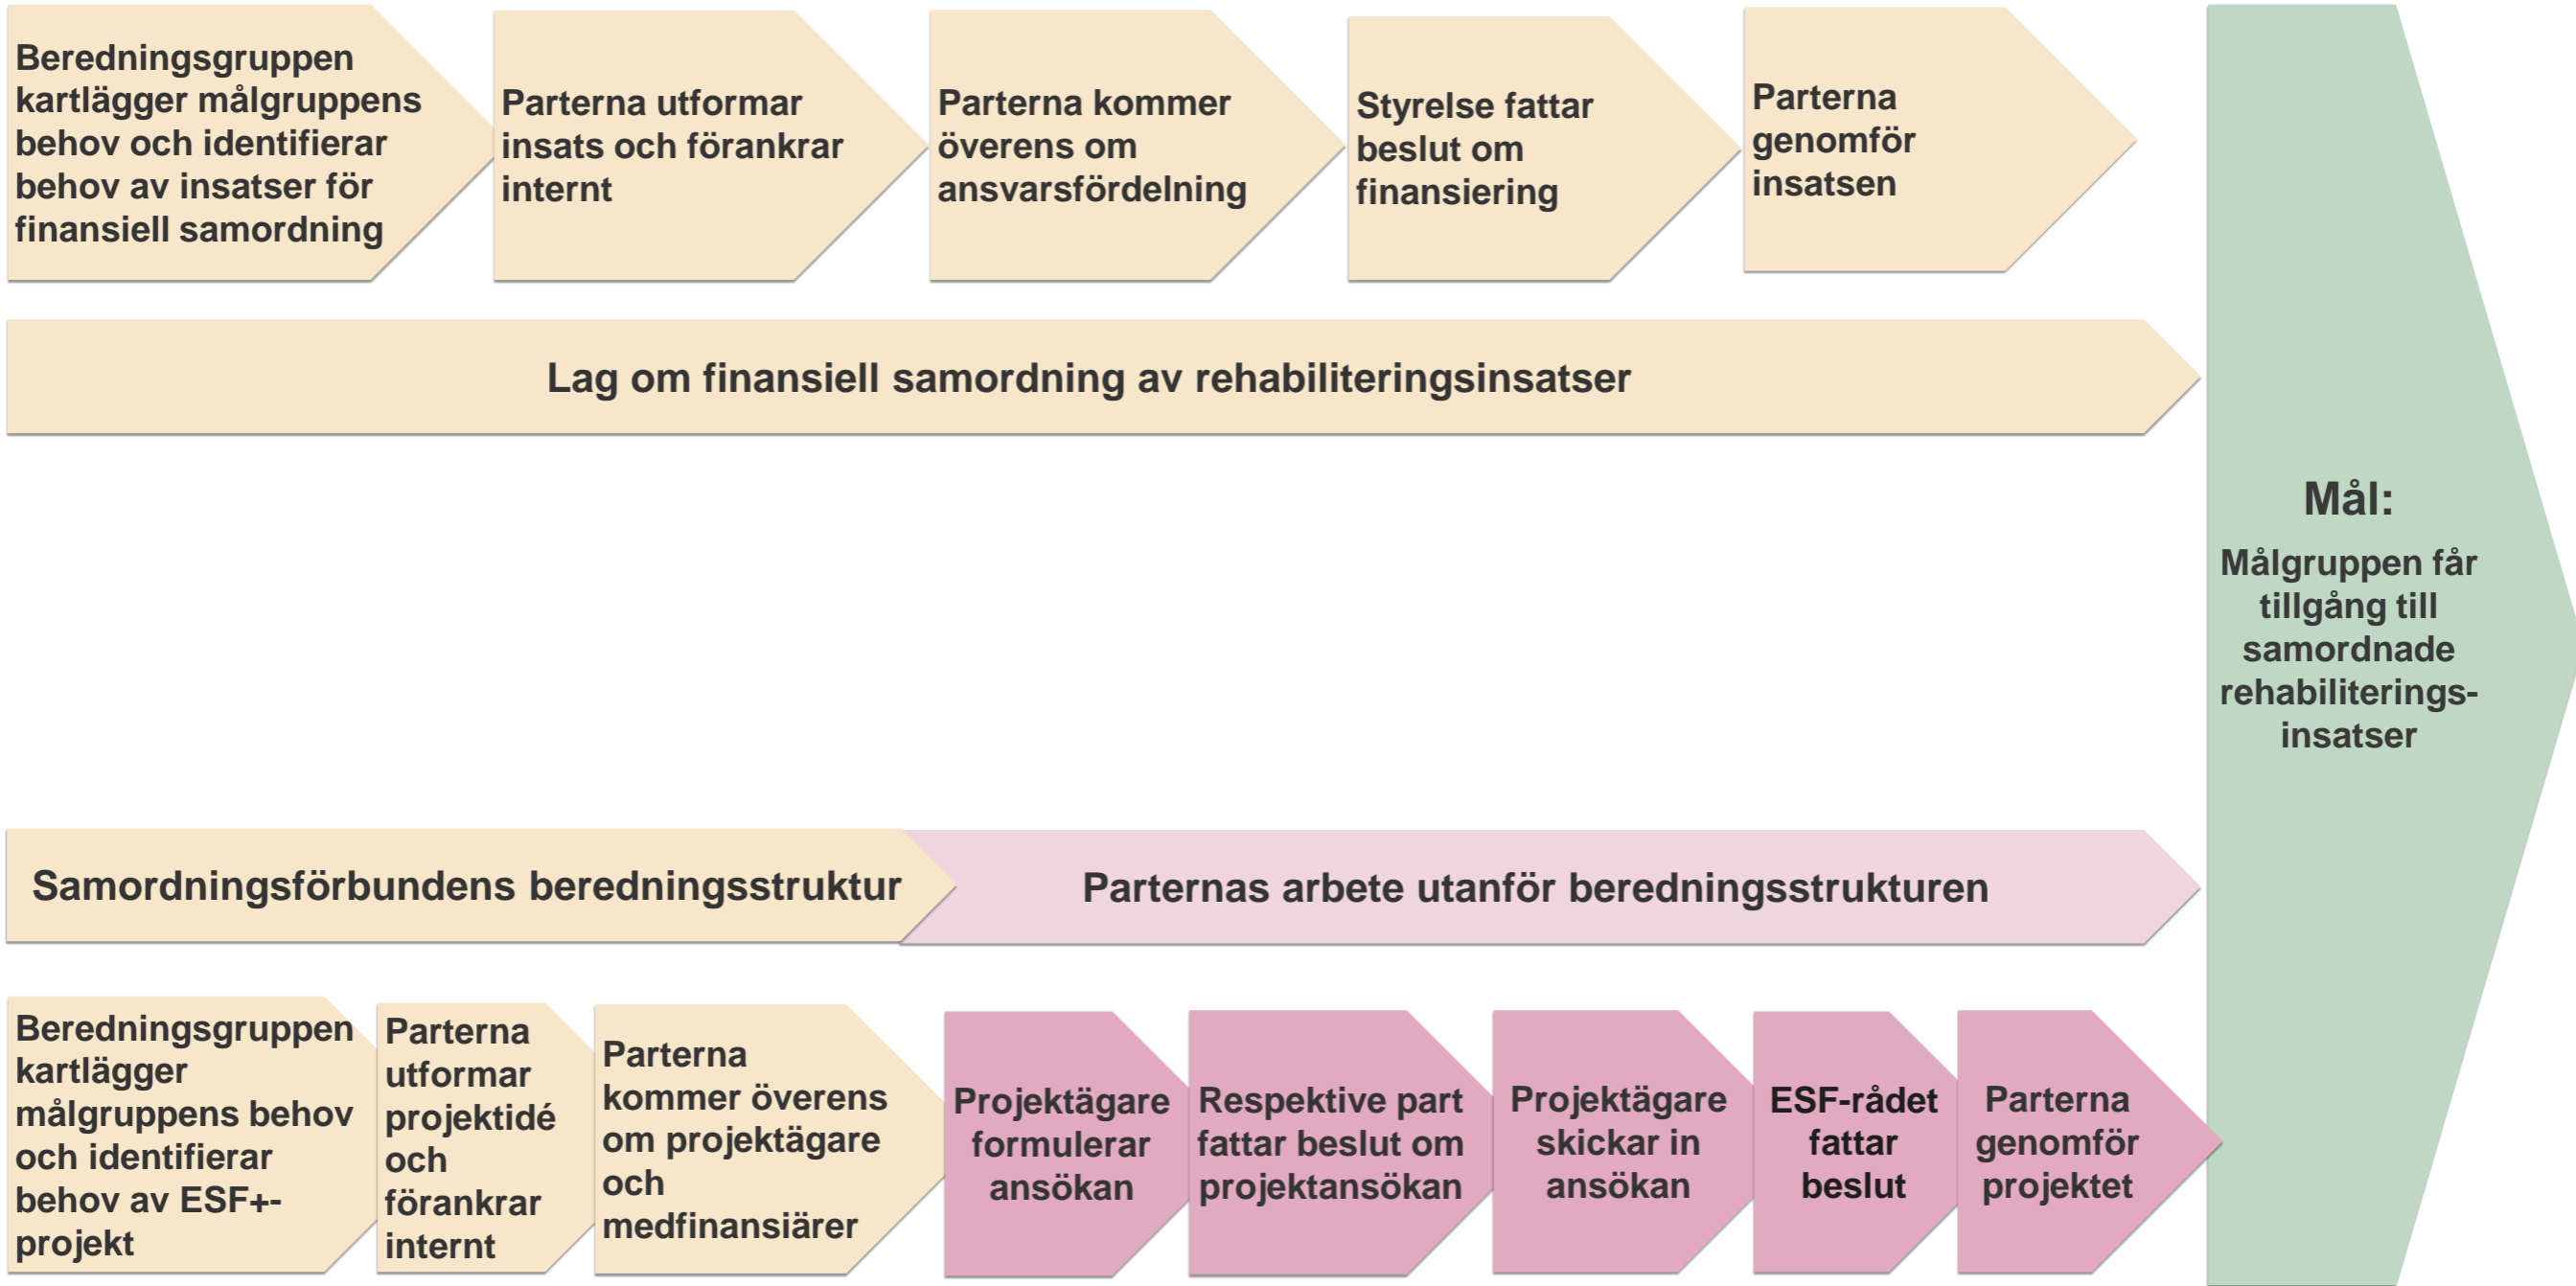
Beredningsgruppen kartlägger målgruppens behov och identifierar behov av insatser för finansiell samordning

Parterna utformar insats och förankrar internt

Parterna kommer överens om ansvarsfördelning

Styrelse fattar beslut om finansiering

Parterna genomför insatsen

Lag om finansiell samordning av rehabiliteringsinsatser

Samordningsförbundens beredningsstruktur

Parternas arbete utanför beredningsstrukturen

Beredningsgruppen kartlägger målgruppens behov och identifierar behov av ESF+-projekt

Parterna utformar projektidé och förankrar internt

Parterna kommer överens om projektägare och medfinansiärer

Projektägare formulerar ansökan

Respektive part fattar beslut om projektansökan

Projektägare skickar in ansökan

ESF-rådet fattar beslut

Parterna genomför projektet

Mål:

Målgruppen får tillgång till samordnade rehabiliterings-insatser